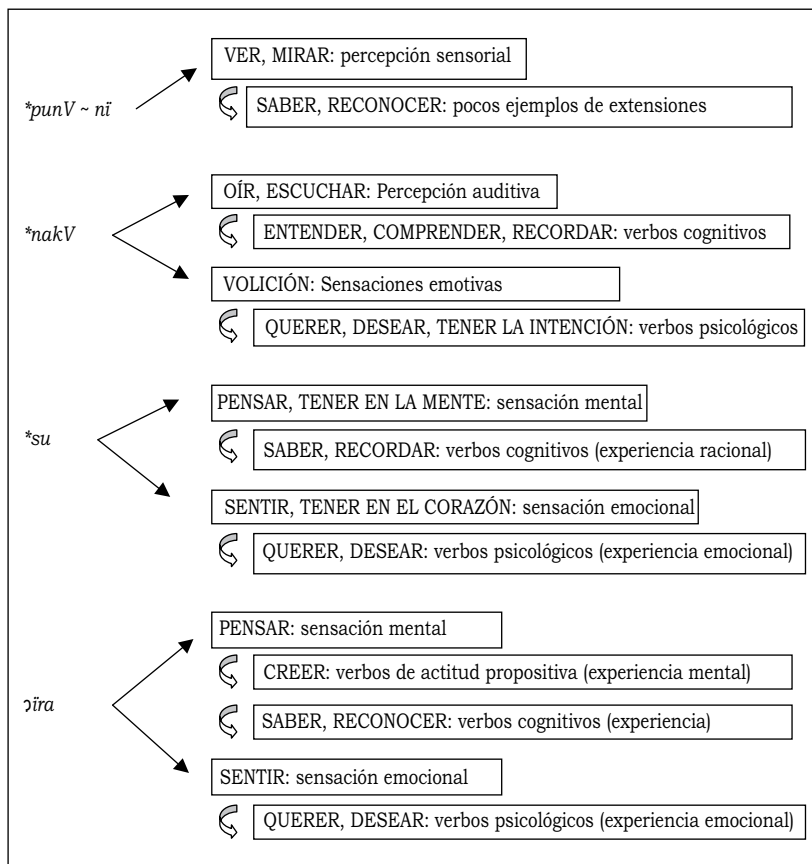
*punV ~ nï

VER, MIRAR: percepción sensorial

SABER, RECONOCER: pocos ejemplos de extensiones

*nakV

OÍR, ESCUCHAR: Percepción auditiva

ENTENDER, COMPRENDER, RECORDAR: verbos cognitivos

VOLICIÓN: Sensaciones emotivas

QUERER, DESEAR, TENER LA INTENCIÓN: verbos psicológicos

*su

PENSAR, TENER EN LA MENTE: sensación mental

SABER, RECORDAR: verbos cognitivos (experiencia racional)

SENTIR, TENER EN EL CORAZÓN: sensación emocional

QUERER, DESEAR: verbos psicológicos (experiencia emocional)

ɔïra

PENSAR: sensación mental

CREER: verbos de actitud propositiva (experiencia mental)

SABER, RECONOCER: verbos cognitivos (experiencia)

SENTIR: sensación emocional

QUERER, DESEAR: verbos psicológicos (experiencia emocional)